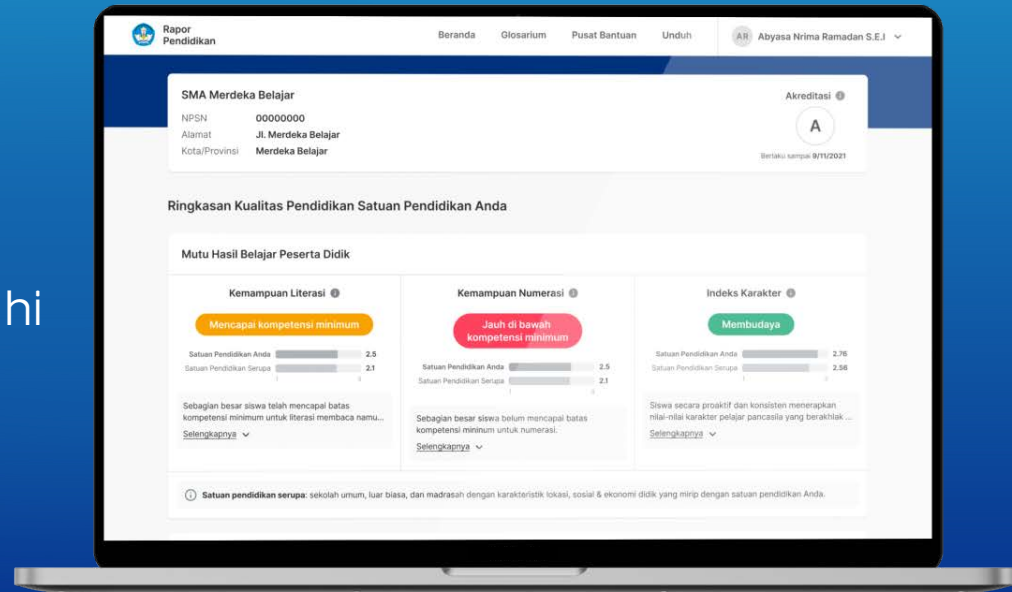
hi

Rapor Pendidikan

Beranda Glosarium Pusat Bantuan Unduh AR Abyasa Nrima Ramadan S.E.I

SMA Merdeka Belajar

NPSN 00000000
Alamat Jl. Merdeka Belajar
Kota/Provinsi Merdeka Belajar

Akreditasi

A

Berlaku sampai 9/11/2021

Ringkasan Kualitas Pendidikan Satuan Pendidikan Anda

Mutu Hasil Belajar Peserta Didik

Kemampuan Literasi

Mencapai kompetensi minimum

Satuan Pendidikan Anda 2.5
Satuan Pendidikan Serupa 2.1

Sebagian besar siswa telah mencapai batas kompetensi minimum untuk literasi membaca namu...

Selengkapnya

Kemampuan Numerasi

Jauh di bawah kompetensi minimum

Satuan Pendidikan Anda 2.5
Satuan Pendidikan Serupa 2.1

Sebagian besar siswa belum mencapai batas kompetensi mininum untuk numerasi.

Selengkapnya

Indeks Karakter

Membudaya

Satuan Pendidikan Anda 2.76
Satuan Pendidikan Serupa 2.56

Siswa secara proaktif dan konsisten menerapkan nilai-nilai karakter pelajar pancasila yang berakhlak ...

Selengkapnya

Satuan pendidikan serupa: sekolah umum, luar biasa, dan madrasah dengan karakteristik lokasi, sosial & ekonomi didik yang mirip dengan satuan pendidikan Anda.